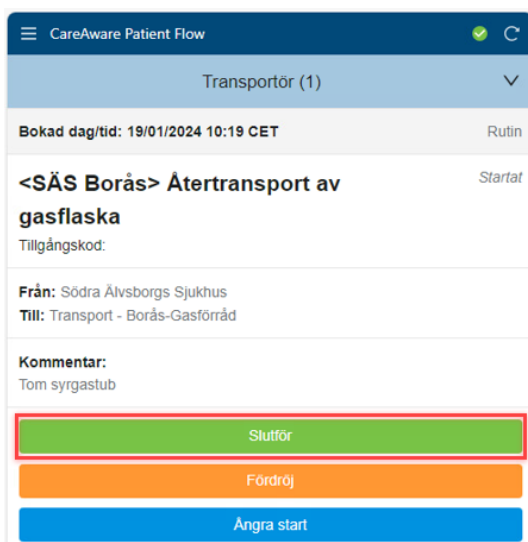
CareAware Patient Flow

Transportör (1)

Bokad dag/tid: 19/01/2024 10:19 CET

Rutin

<SÄS Borås> Återtransport av gasflaska

Startat

Tillgångskod:

Från: Södra Älvsborgs Sjukhus
Till: Transport - Borås-Gasförråd

Kommentar:
Tom syrgastub

Slutför

Fördröj

Ångra start